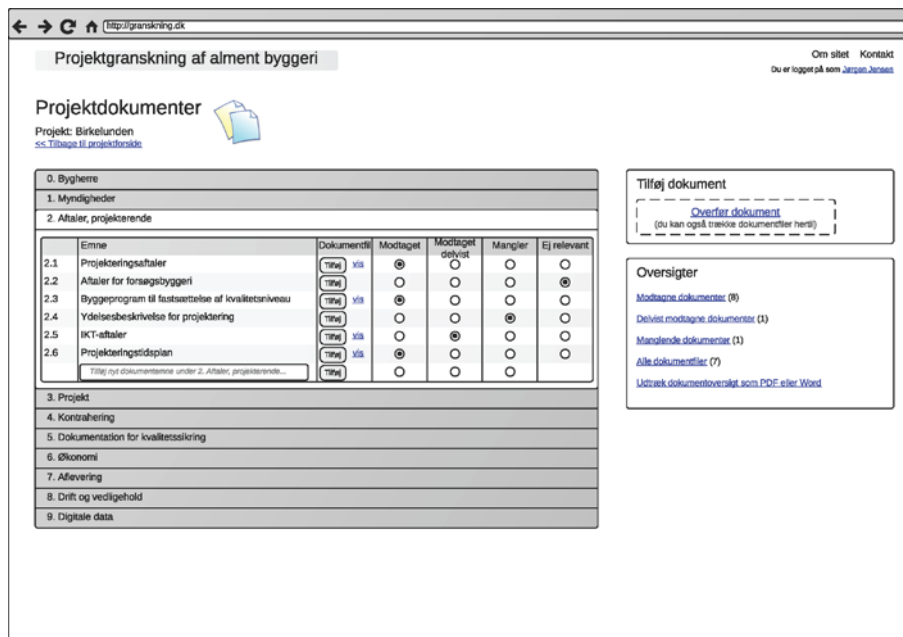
http://granskning.dk

Projektgranskning af alment byggeri

Om sitet Kontakt
Du er logget på som Jørgen Jensen

Projektdokumenter
Projekt: Birkelunden
<< Tilbage til projektforside

0. Bygherre
1. Myndigheder
2. Aftaler, projekterende

| | Emne | Dokumentfil | Modtaget | Modtaget delvist | Mangler | Ej relevant |
|---|---|---|---|---|---|---|
| 2.1 | Projekteringsaftaler | Tilføj vis | ◉ | ○ | ○ | ○ |
| 2.2 | Aftaler for forsøgsbyggeri | Tilføj | ○ | ○ | ○ | ◉ |
| 2.3 | Byggeprogram til fastsættelse af kvalitetsniveau | Tilføj vis | ◉ | ○ | ○ | ○ |
| 2.4 | Ydelsesbeskrivelse for projektering | Tilføj | ○ | ○ | ◉ | ○ |
| 2.5 | IKT-aftaler | Tilføj vis | ○ | ◉ | ○ | ○ |
| 2.6 | Projekteringstidsplan | Tilføj vis | ◉ | ○ | ○ | ○ |
| | Tilføj nyt dokumentemne under 2. Aftaler, projekterende... | Tilføj | ○ | ○ | ○ | |

3. Projekt
4. Kontrahering
5. Dokumentation for kvalitetssikring
6. Økonomi
7. Aflevering
8. Drift og vedligehold
9. Digitale data

Tilføj dokument
Overfør dokument
(du kan også trække dokumentfiler hertil)

Oversigter
Modtagne dokumenter (8)
Delvist modtagne dokumenter (1)
Manglende dokumenter (1)
Alle dokumentfiler (7)
Udtræk dokumentoversigt som PDF eller Word